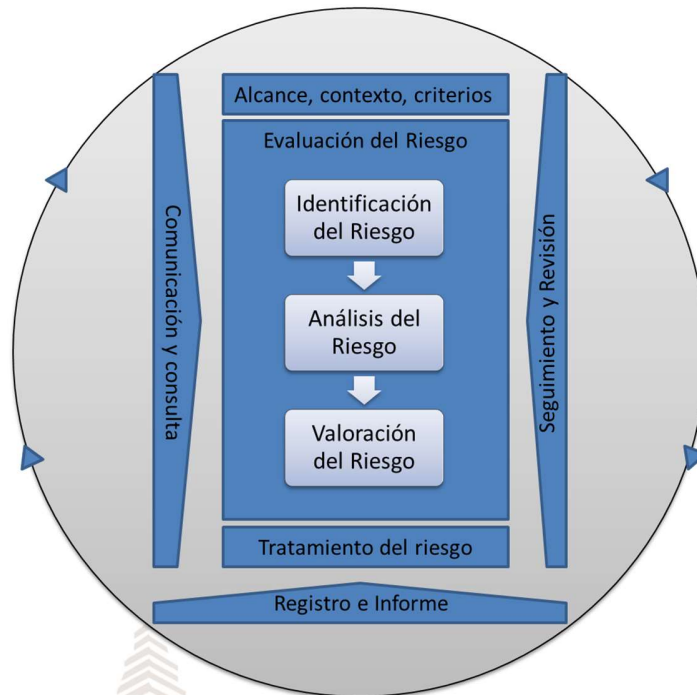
Alcance, contexto, criterios

Evaluación del Riesgo

Identificación del Riesgo

Análisis del Riesgo

Valoración del Riesgo

Tratamiento del riesgo

Registro e Informe

Comunicación y consulta

Seguimiento y Revisión